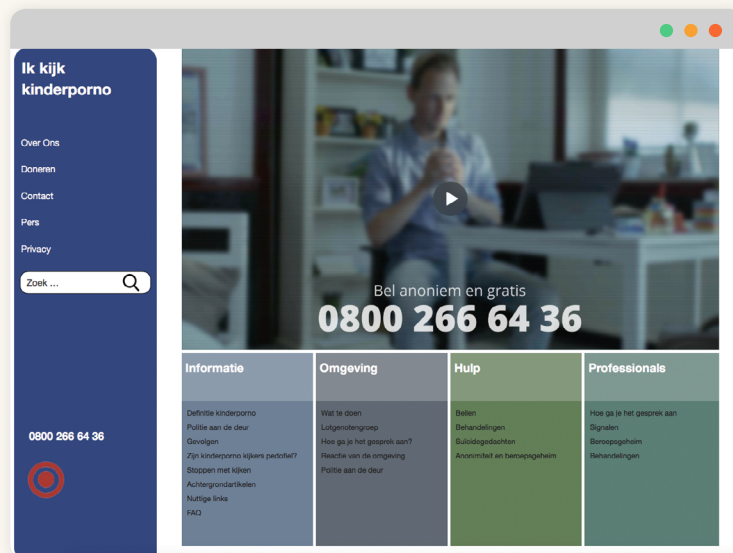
Ik kijk kinderporno

Over Ons

Doneren

Contact

Pers

Privacy

Zoek ...

0800 266 64 36

Bel anoniem en gratis

0800 266 64 36

Informatie

Definitie kinderporno
Politie aan de deur
Gevolgen
Zijn kinderporno kijkers pedofiel?
Stoppen met kijken
Achtergrondartikelen
Nuttige links
FAQ

Omgeving

Wat te doen
Lotgenotengroep
Hoe ga je het gesprek aan?
Reactie van de omgeving
Politie aan de deur

Hulp

Bellen
Behandelingen
Suïcidegedachten
Anonimiteit en beroepsgeheim

Professionals

Hoe ga je het gesprek aan
Signalen
Beroepsgeheim
Behandelingen